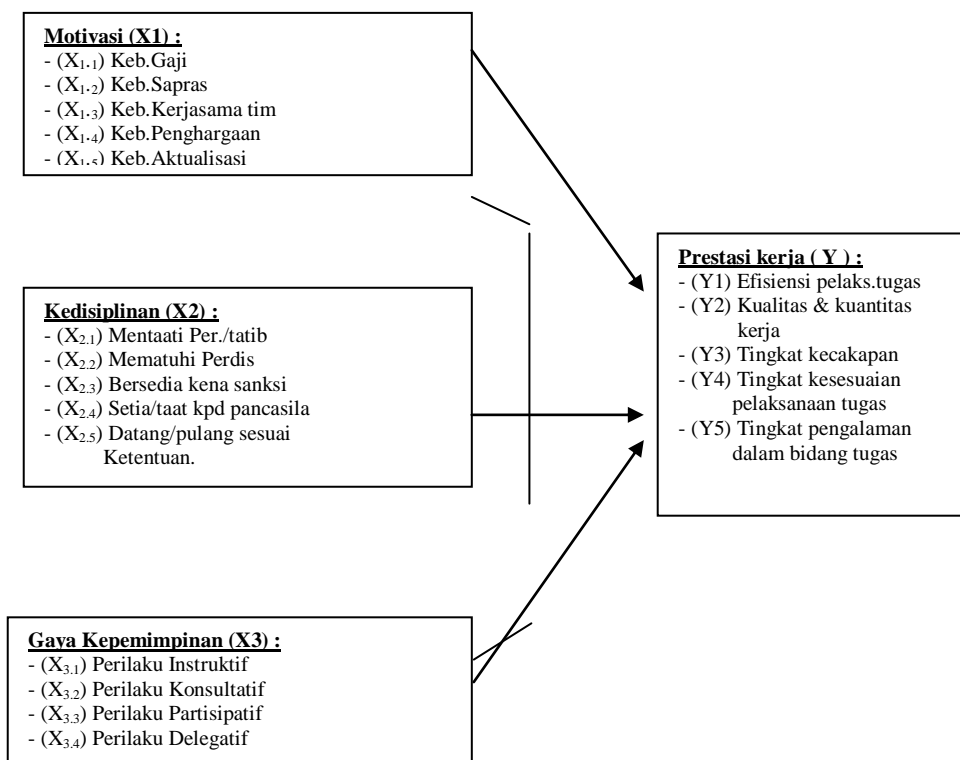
Motivasi (X1) :
- ($X_{1.1}$) Keb.Gaji
- ($X_{1.2}$) Keb.Sapras
- ($X_{1.3}$) Keb.Kerjasama tim
- ($X_{1.4}$) Keb.Penghargaan
- ($X_{1.5}$) Keb.Aktualisasi

Kedisiplinan (X2) :
- ($X_{2.1}$) Mentaati Per./tatib
- ($X_{2.2}$) Mematuhi Perdis
- ($X_{2.3}$) Bersedia kena sanksi
- ($X_{2.4}$) Setia/taat kpd pancasila
- ($X_{2.5}$) Datang/pulang sesuai Ketentuan.

Gaya Kepemimpinan (X3) :
- ($X_{3.1}$) Perilaku Instruktif
- ($X_{3.2}$) Perilaku Konsultatif
- ($X_{3.3}$) Perilaku Partisipatif
- ($X_{3.4}$) Perilaku Delegatif

Prestasi kerja ( Y ) :
- (Y1) Efisiensi pelaks.tugas
- (Y2) Kualitas & kuantitas kerja
- (Y3) Tingkat kecakapan
- (Y4) Tingkat kesesuaian pelaksanaan tugas
- (Y5) Tingkat pengalaman dalam bidang tugas